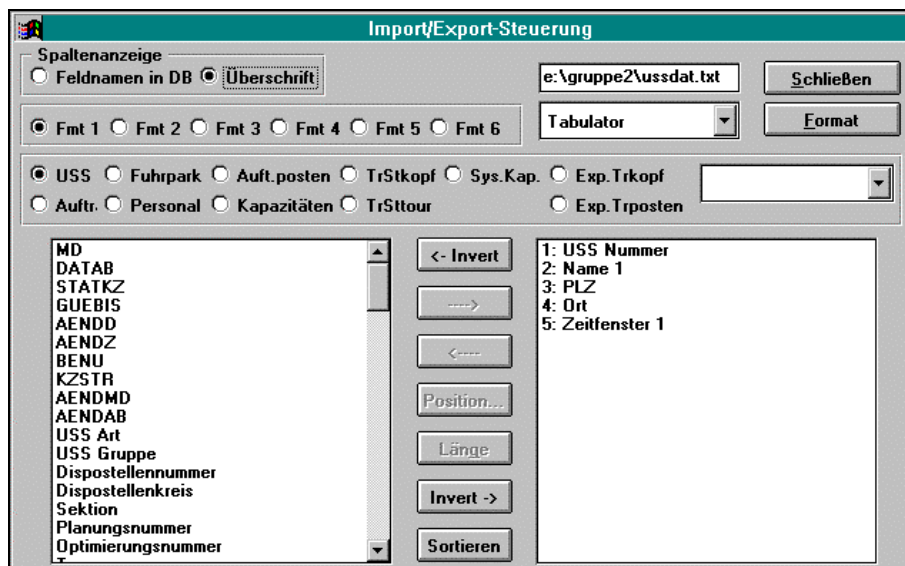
Import/Export-Steuerung

Spaltenanzeige
Feldnamen in DB
Überschrift

e:\gruppe2\ussdat.txt

Schließen

Fmt 1 Fmt 2 Fmt 3 Fmt 4 Fmt 5 Fmt 6

Tabulator

Format

USS Fuhrpark Auft.posten TrStkopf Sys.Kap. Exp.Trkopf
Auftr. Personal Kapazitäten TrSttour Exp.Trposten

MD
DATAB
STATKZ
GUEBIS
AENDD
AENDZ
BENU
KZSTR
AENDMD
AENDAB
USS Art
USS Gruppe
Dispostellennummer
Dispostellenkreis
Sektion
Planungsnummer
Optimierungsnummer

<- Invert
---->
<----
Position...
Länge
Invert ->
Sortieren

1: USS Nummer
2: Name 1
3: PLZ
4: Ort
5: Zeitfenster 1